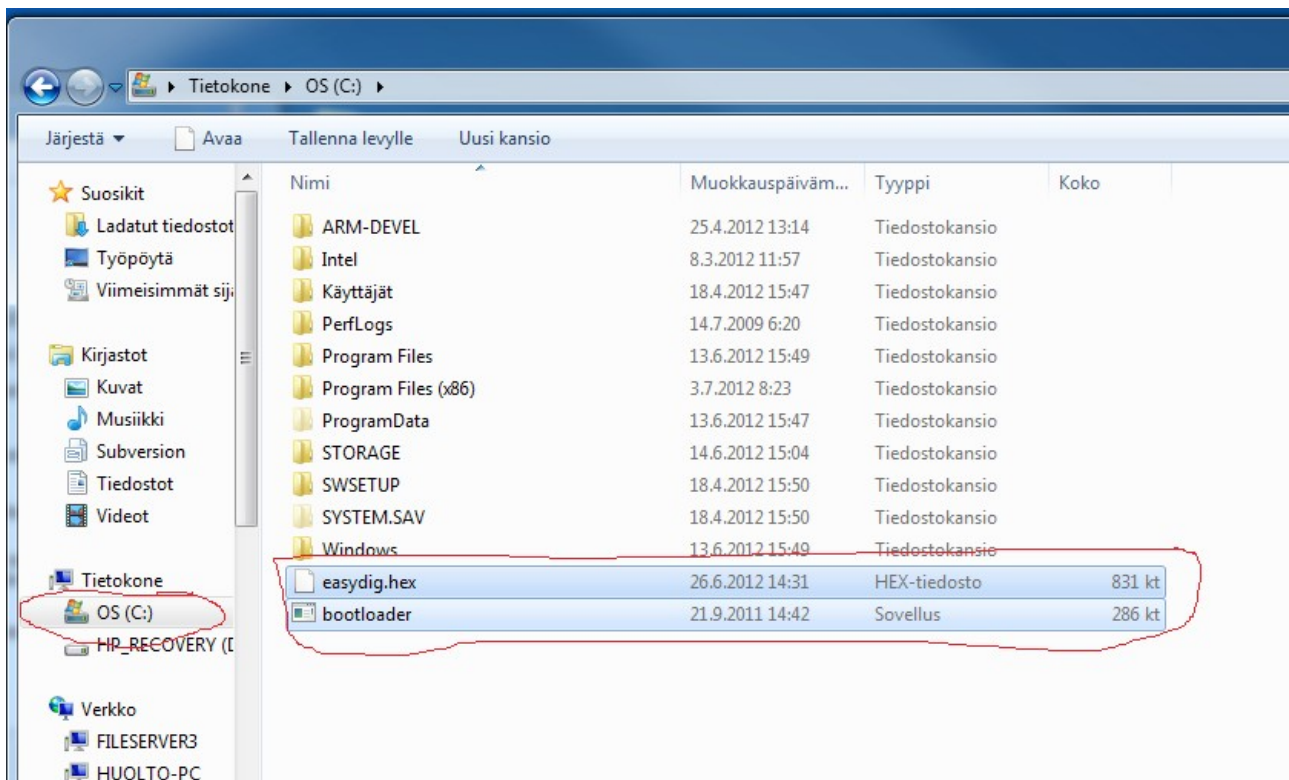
Tietokone ▸ OS (C:) ▸

Järjestä ▾ Avaa Tallenna levylle Uusi kansio

Suosikit
Ladatut tiedostot
Työpöytä
Viimeisimmät sij

Kirjastot
Kuvat
Musiikki
Subversion
Tiedostot
Videot

Tietokone
OS (C:)
HP_RECOVERY (I

Verkko
FILESERVER3
HUOLTO-PC

| Nimi | Muokkauspäiväm... | Tyyppi | Koko |
|---|---|---|---|
| ARM-DEVEL | 25.4.2012 13:14 | Tiedostokansio | |
| Intel | 8.3.2012 11:57 | Tiedostokansio | |
| Käyttäjät | 18.4.2012 15:47 | Tiedostokansio | |
| PerfLogs | 14.7.2009 6:20 | Tiedostokansio | |
| Program Files | 13.6.2012 15:49 | Tiedostokansio | |
| Program Files (x86) | 3.7.2012 8:23 | Tiedostokansio | |
| ProgramData | 13.6.2012 15:47 | Tiedostokansio | |
| STORAGE | 14.6.2012 15:04 | Tiedostokansio | |
| SWSETUP | 18.4.2012 15:50 | Tiedostokansio | |
| SYSTEM.SAV | 18.4.2012 15:50 | Tiedostokansio | |
| Windows | 13.6.2012 15:49 | Tiedostokansio | |
| easydig.hex | 26.6.2012 14:31 | HEX-tiedosto | 831 kt |
| bootloader | 21.9.2011 14:42 | Sovellus | 286 kt |